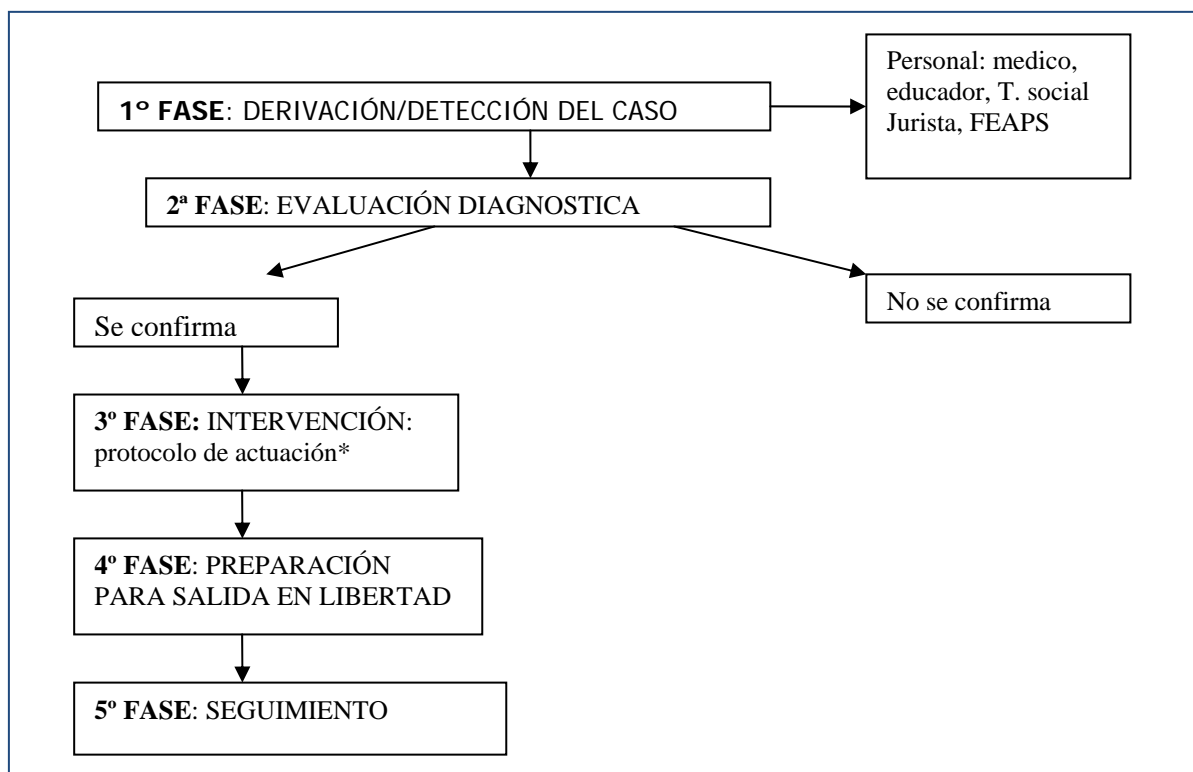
1º FASE: DERIVACIÓN/DETECCIÓN DEL CASO

Personal: medico, educador, T. social Jurista, FEAPS

2ª FASE: EVALUACIÓN DIAGNOSTICA

Se confirma

No se confirma

3º FASE: INTERVENCIÓN: protocolo de actuación*

4º FASE: PREPARACIÓN PARA SALIDA EN LIBERTAD

5º FASE: SEGUIMIENTO